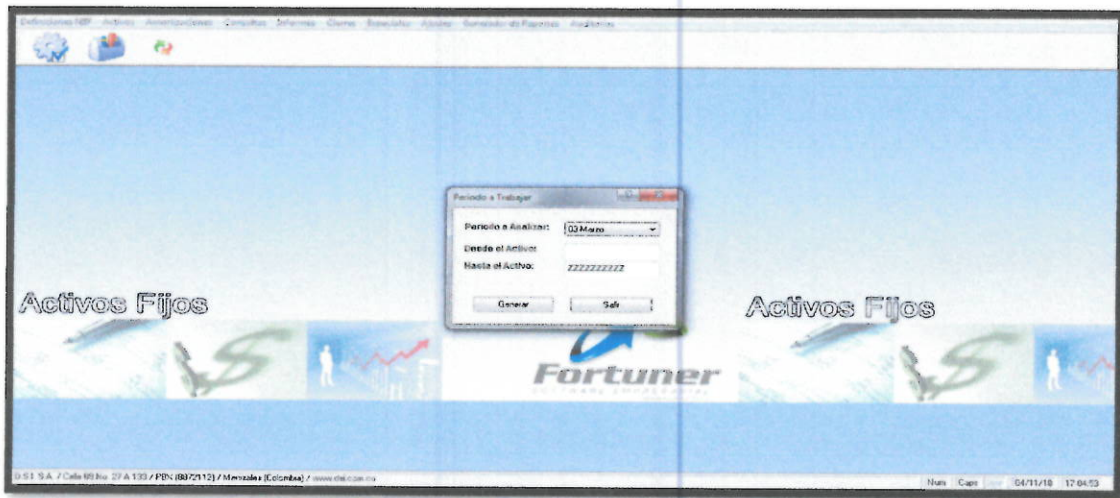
Definiciones NIIF Activos Amortizaciones Consultas Informes Cierre Traslados Ayudas Generador de Reportes Auditorías

Periodo a Trabajar

Periodo a Analizar: 03 Marzo

Desde el Activo:

Hasta el Activo: ZZZZZZZZZZ

Generar Salir

Activos Fijos

Activos Fijos

Fortuner

D.S.I. S.A. / Calle 65 No. 27 A 133 / PBX (8872112) / Manizales (Colombia) / www.dsi.com.co

Num Caps 04/11/18 17:04:53